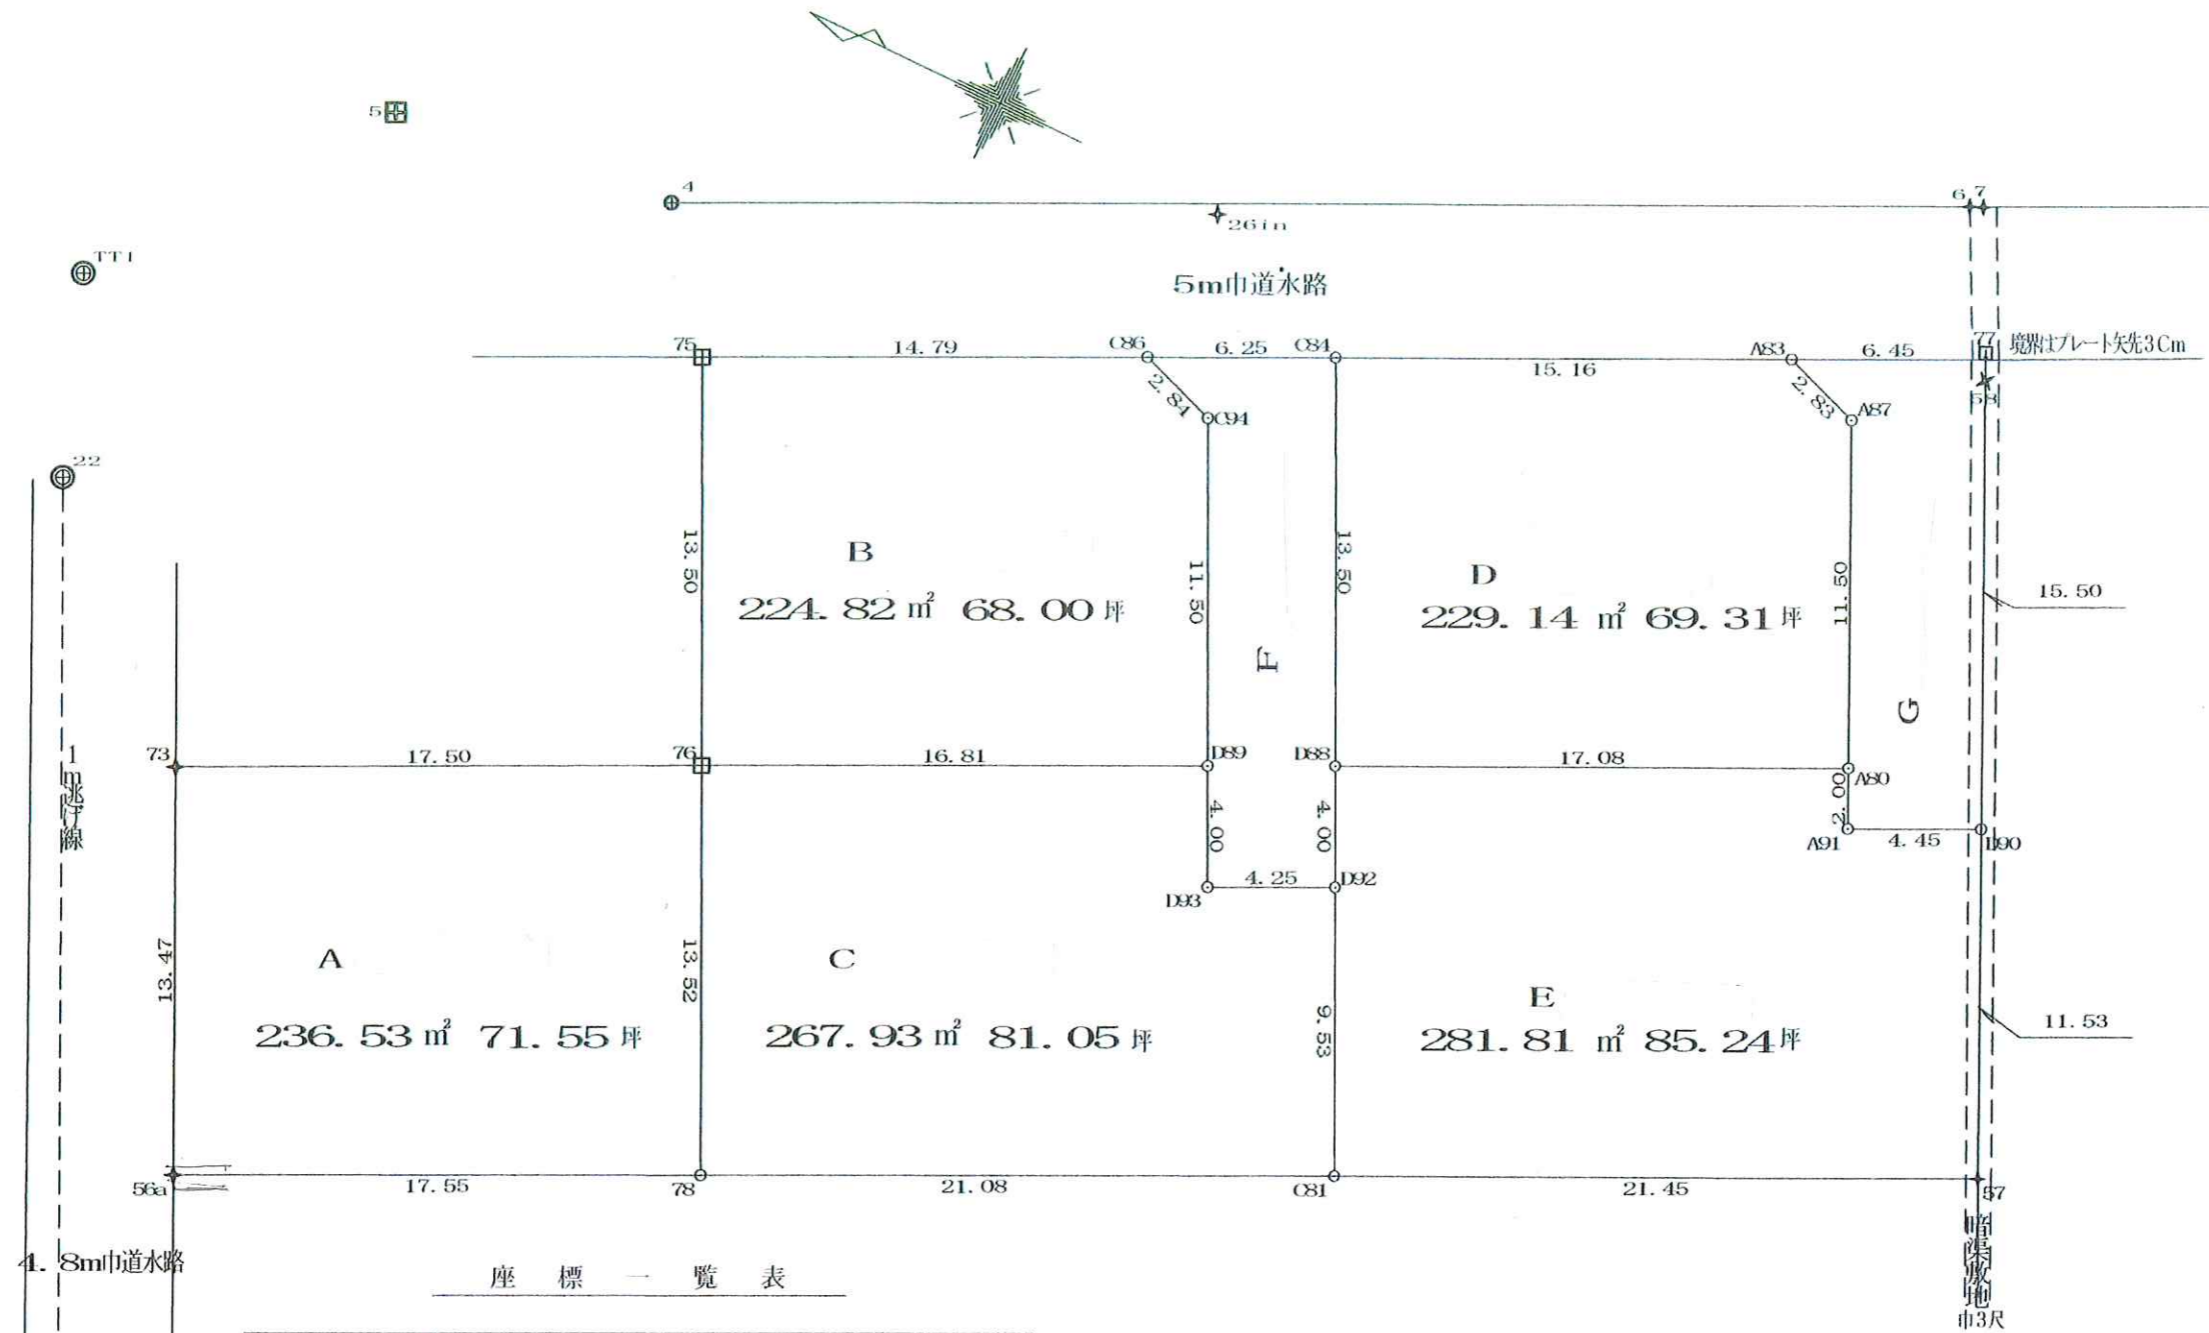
5
4
26m
6 7
TT1
5m巾道水路
75
14.79
C86
6.25
C84
A83
6.45
77
境界はプレート矢先3Cm
15.16
58
2.84
C94
2.83
A87
22
13.50
B
224.82㎡ 68.00坪
11.50
13.50
D
229.14㎡ 69.31坪
11.50
15.50
F
G
1m水路線
73
17.50
76
16.81
D89
D88
17.08
A80
4.00
4.00
2.00
A91
4.45
D90
D93
4.25
D92
13.47
A
236.53㎡ 71.55坪
13.52
C
267.93㎡ 81.05坪
9.53
E
281.81㎡ 85.24坪
11.53
56a
17.55
78
21.08
C81
21.45
57
4.8m巾道水路
座 標 一 覧 表
暗渠敷地
巾3尺